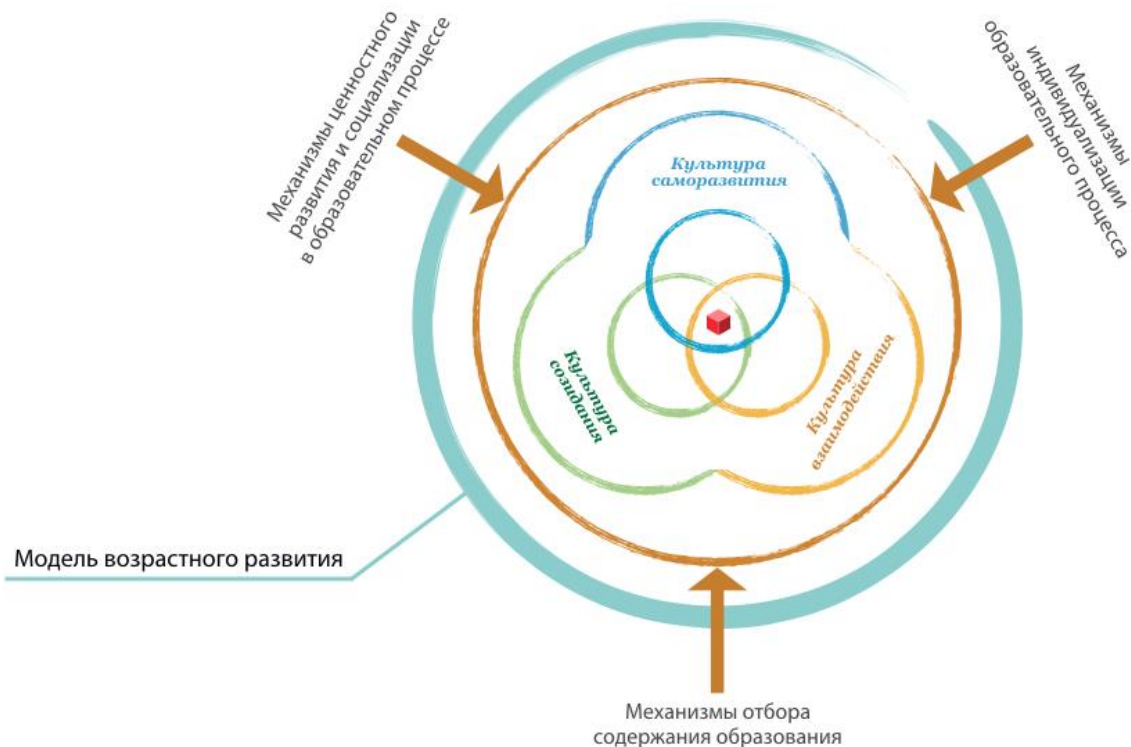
Механизмы ценностного развития и социализации в образовательном процессе

Механизмы индивидуализации образовательного процесса

Культура саморазвития

Культура созидания

Культура взаимодействия

Модель возрастного развития

Механизмы отбора содержания образования